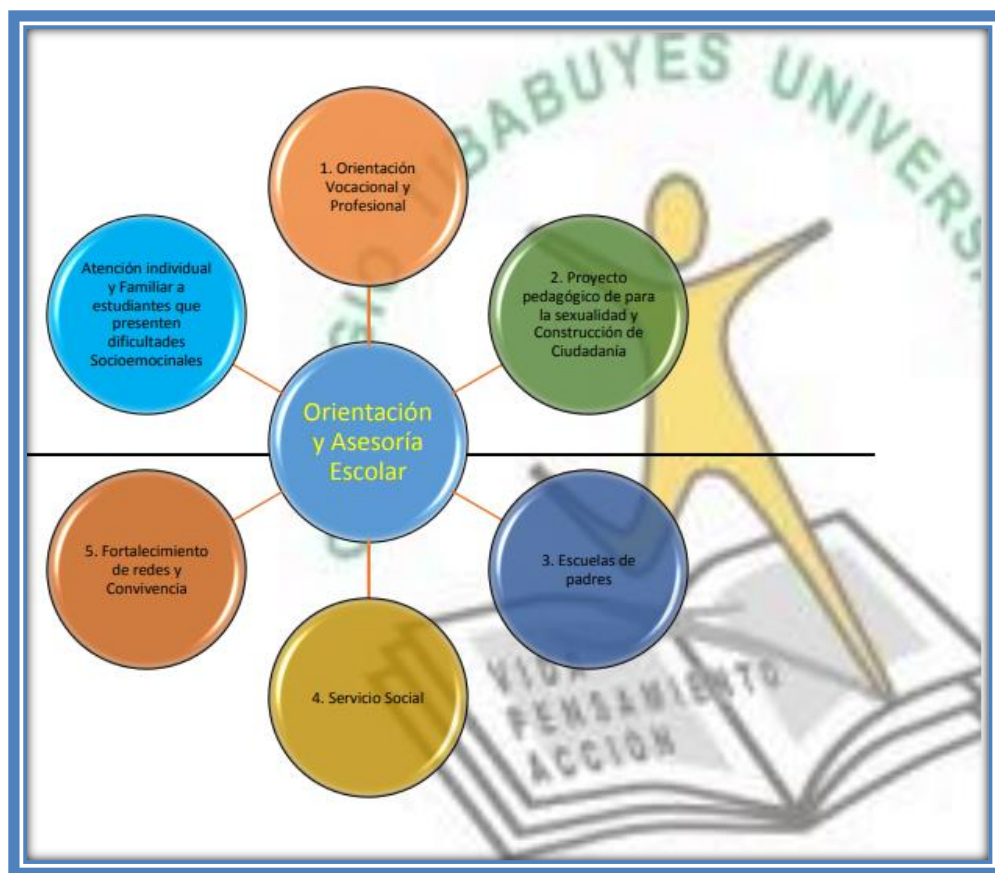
Orientación y Asesoría Escolar

1. Orientación Vocacional y Profesional

2. Proyecto pedagógico de para la sexualidad y Construcción de Ciudadanía

3. Escuelas de padres

4. Servicio Social

5. Fortalecimiento de redes y Convivencia

Atención individual y Familiar a estudiantes que presenten dificultades Socioemocinales

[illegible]BABUYES UNIVERS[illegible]

VIDA PENSAMIENTO ACCION